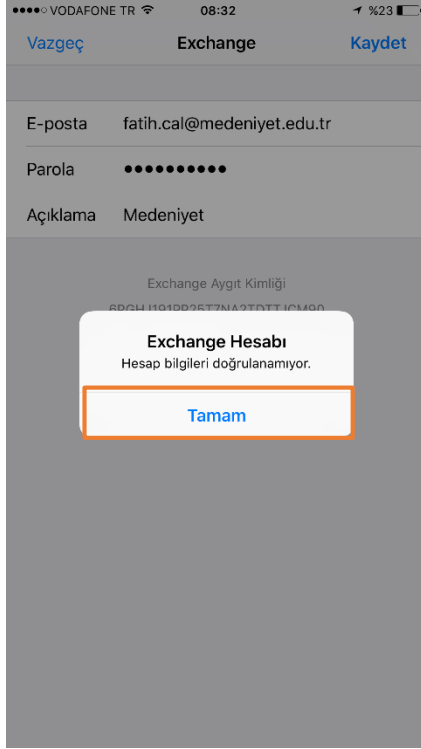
●●●●○ VODAFONE TR 08:32 %23

Vazgeç Exchange Kaydet

E-posta fatih.cal@medeniyet.edu.tr

Parola ●●●●●●●●●●

Açıklama Medeniyet

Exchange Aygıt Kimliği

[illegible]

Exchange Hesabı

Hesap bilgileri doğrulanamıyor.

Tamam